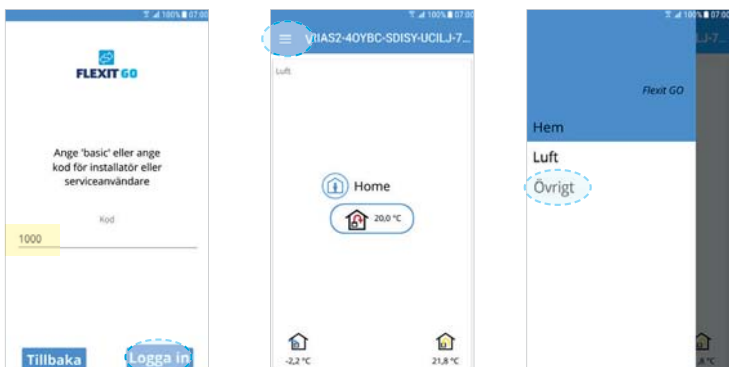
100% 07:00

FLEXIT GO

Ange 'basic' eller ange kod för installatör eller serviceanvändare

Kod

1000

Tillbaka

Logga in

100% 07:00

V11AS2-4OYBC-SDISY-UCILJ-7...

Luft

Home

20,0 °C

-2,2 °C

21,8 °C

100% 07:00

LJ-7...

Flexit GO

Hem

Luft

Övrigt

,8 °C